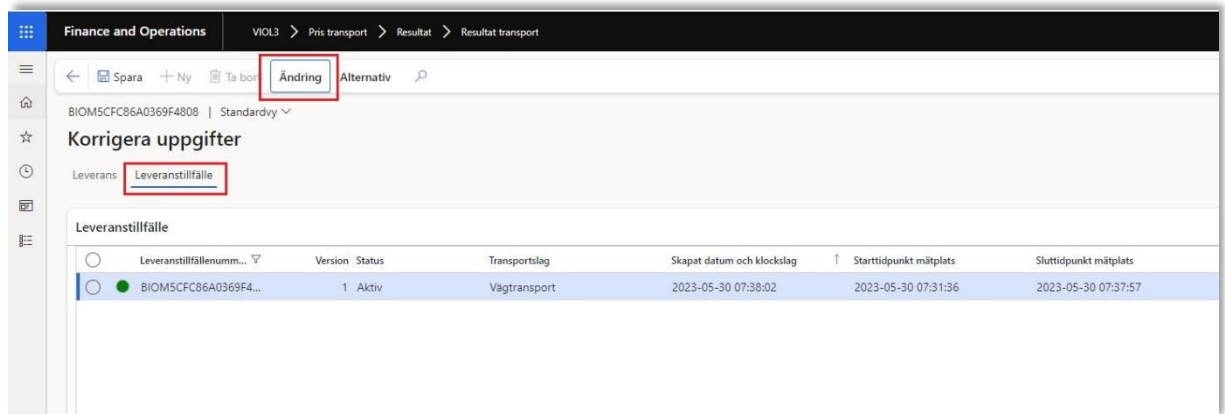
Finance and Operations | VIOL3 > Pris transport > Resultat > Resultat transport

Spara + Ny Ta bort Ändring Alternativ

BIOM5CFC86A0369F4808 | Standardvy

Korrigera uppgifter

Leverans Leveranstillfälle

Leveranstillfälle

| | Leveranstillfällenumm... | Version | Status | Transportslag | Skapat datum och klockslag | Starttidpunkt mätplats | Sluttidpunkt mätplats |
|---|---|---|---|---|---|---|---|
| | BIOM5CFC86A0369F4... | 1 | Aktiv | Vägtransport | 2023-05-30 07:38:02 | 2023-05-30 07:31:36 | 2023-05-30 07:37:57 |